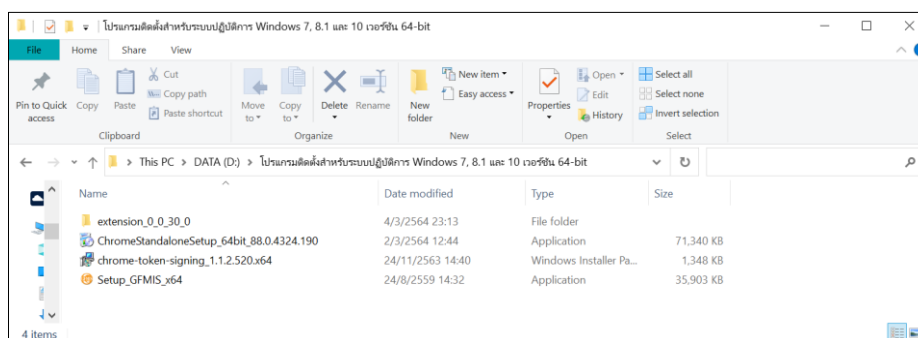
โปรแกรมติดตั้งสำหรับระบบปฏิบัติการ Windows 7, 8.1 และ 10 เวอร์ชัน 64-bit

File Home Share View

Pin to Quick access
Copy
Paste
Cut
Copy path
Paste shortcut
Clipboard

Move to
Copy to
Delete
Rename
Organize

New folder
New item
Easy access
New

Properties
Open
Edit
History
Open

Select all
Select none
Invert selection
Select

This PC > DATA (D:) > โปรแกรมติดตั้งสำหรับระบบปฏิบัติการ Windows 7, 8.1 และ 10 เวอร์ชัน 64-bit

| Name | Date modified | Type | Size |
|---|---|---|---|
| extension_0_0_30_0 | 4/3/2564 23:13 | File folder | |
| ChromeStandaloneSetup_64bit_88.0.4324.190 | 2/3/2564 12:44 | Application | 71,340 KB |
| chrome-token-signing_1.1.2.520.x64 | 24/11/2563 14:40 | Windows Installer Pa... | 1,348 KB |
| Setup_GFMIS_x64 | 24/8/2559 14:32 | Application | 35,903 KB |

4 items